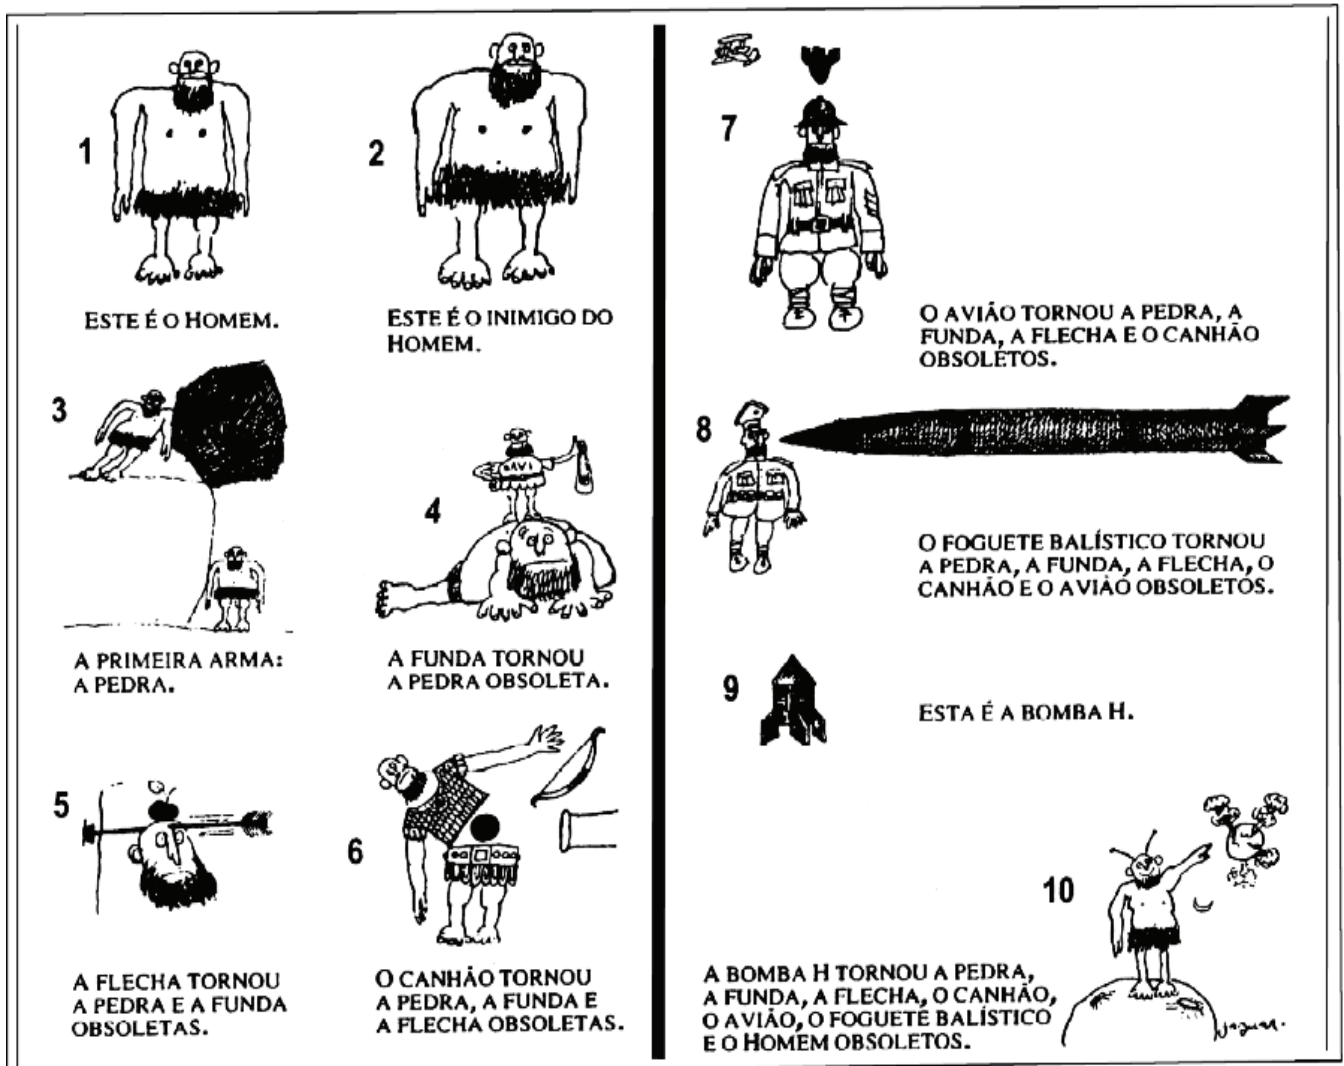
1

ESTE É O HOMEM.

2

ESTE É O INIMIGO DO HOMEM.

3

A PRIMEIRA ARMA: A PEDRA.

DAVI

4

A FUNDA TORNOU A PEDRA OBSOLETA.

5

A FLECHA TORNOU A PEDRA E A FUNDA OBSOLETAS.

6

O CANHÃO TORNOU A PEDRA, A FUNDA E A FLECHA OBSOLETAS.

7

O AVIÃO TORNOU A PEDRA, A FUNDA, A FLECHA E O CANHÃO OBSOLETOS.

8

O FOGUETE BALÍSTICO TORNOU A PEDRA, A FUNDA, A FLECHA, O CANHÃO E O AVIÃO OBSOLETOS.

9

ESTA É A BOMBA H.

10

A BOMBA H TORNOU A PEDRA, A FUNDA, A FLECHA, O CANHÃO, O AVIÃO, O FOGUETE BALÍSTICO E O HOMEM OBSOLETOS.

Jaguar.